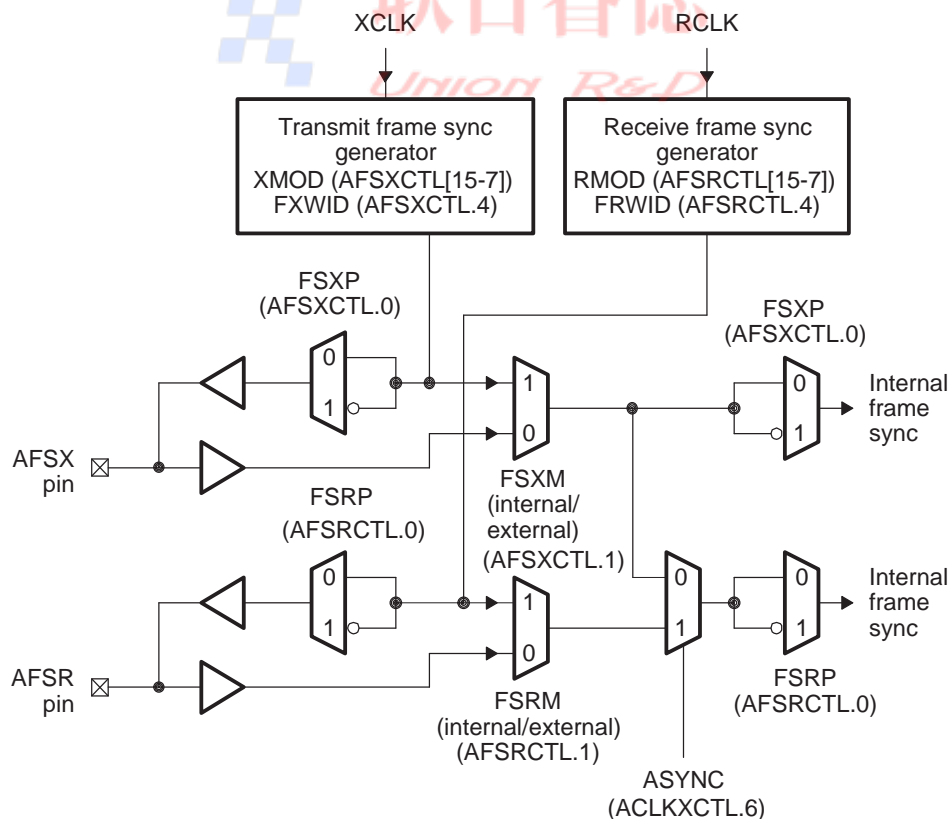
XCLK

RCLK

Transmit frame sync generator XMOD (AFSXCTL[15-7]) FXWID (AFSXCTL.4)

Receive frame sync generator RMOD (AFSRCTL[15-7]) FRWID (AFSRCTL.4)

FSXP (AFSXCTL.0)

0

1

1

0

FSXP (AFSXCTL.0)

0

1

Internal frame sync

AFSX pin

FSXM (internal/ external) (AFSXCTL.1)

FSRP (AFSRCTL.0)

0

1

1

0

0

1

0

1

Internal frame sync

AFSR pin

FSRP (AFSRCTL.0)

FSRM (internal/external) (AFSRCTL.1)

ASYNC (ACLKXCTL.6)